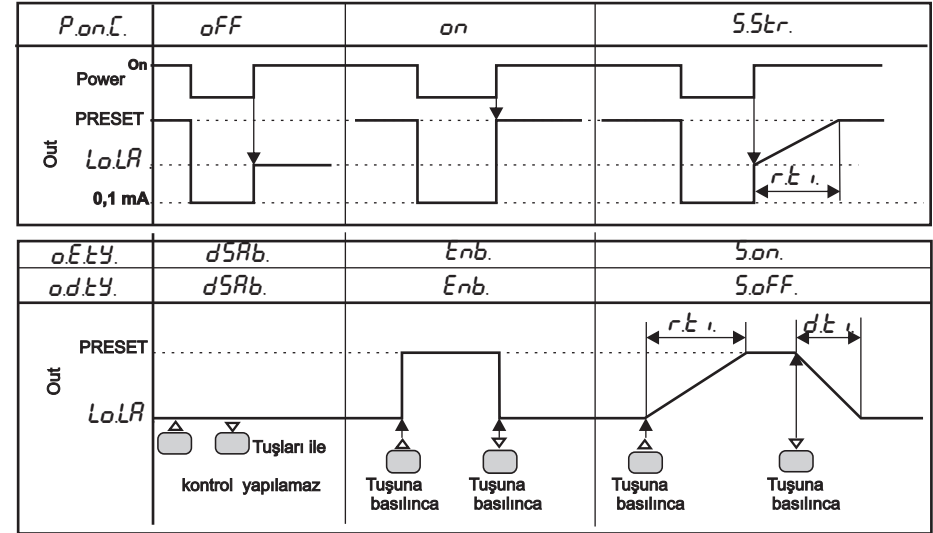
| P.on.C. | oFF | on | S.Str. |
|---|---|---|---|

Power On

PRESET

Out

Lo.LA

0,1 mA

r.t i.

| o.E.t.Y. | dSAb. | Enb. | S.on. |
|---|---|---|---|
| o.d.t.Y. | dSAb. | Enb. | S.oFF. |

r.t i.

d.t i.

PRESET

Out

Lo.LA

Tuşları ile

kontrol yapılamaz

Tuşuna basılınca

Tuşuna basılınca

Tuşuna basılınca

Tuşuna basılınca